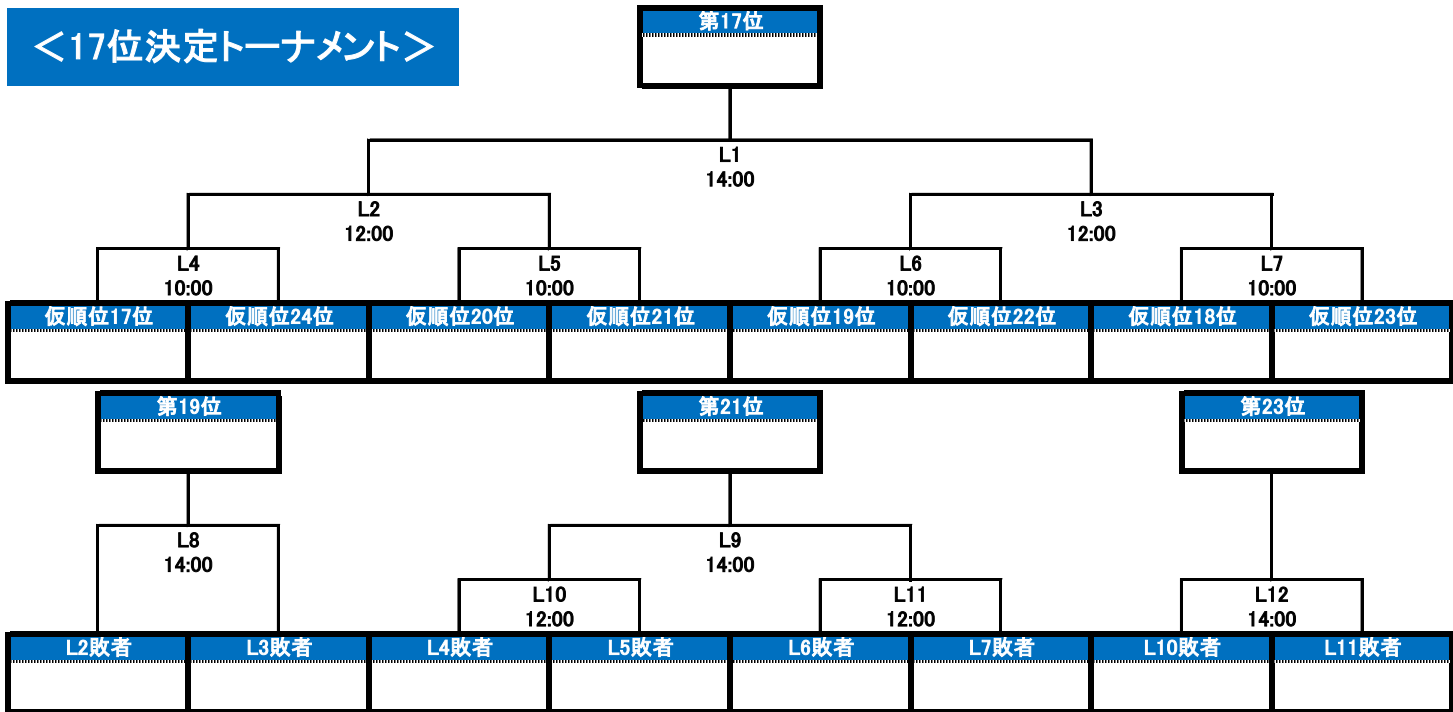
＜17位決定トーナメント＞

第17位

L1
14:00

L2
12:00

L3
12:00

L4
10:00

L5
10:00

L6
10:00

L7
10:00

| 仮順位17位 | 仮順位24位 | 仮順位20位 | 仮順位21位 | 仮順位19位 | 仮順位22位 | 仮順位18位 | 仮順位23位 |
|---|---|---|---|---|---|---|---|
| | | | | | | | |

第19位

第21位

第23位

L8
14:00

L9
14:00

L10
12:00

L11
12:00

L12
14:00

| L2敗者 | L3敗者 | L4敗者 | L5敗者 | L6敗者 | L7敗者 | L10敗者 | L11敗者 |
|---|---|---|---|---|---|---|---|
| | | | | | | | |